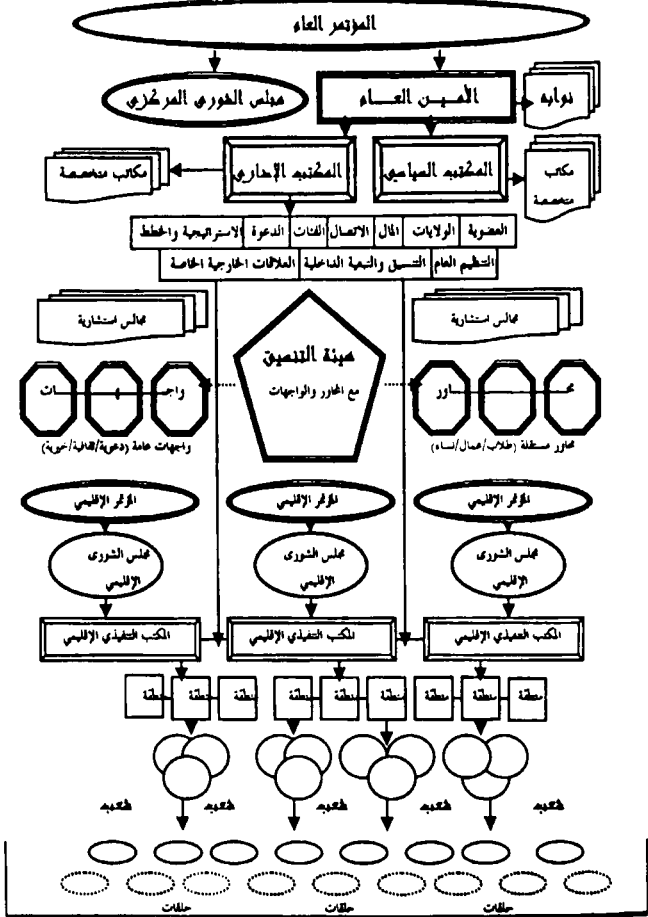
المؤتمر العام

مجلس الشورى المركزي

الأمين العام

نواب

المكتب الإداري

المكتب السياسي

مكاتب متخصصة

مكاتب متخصصة

العضوية | الولايات | المال | الاتصال | الفئات | الدعوة | الاستراتيجية والتخطيط

التنظيم العام | التنسيق والتعبئة الداخلية | العلاقات الخارجية الخاصة

مجالس استشارية

مجالس استشارية

هيئة التنسيق

مع المحاور والواجهات

محاور

واجهات

محاور مستقلة (طلاب/عمال/نساء)

واجهات عامة (دعوية/ثقافية/خيرية)

المؤتمر الإقليمي

المؤتمر الإقليمي

المؤتمر الإقليمي

مجلس الشورى الإقليمي

مجلس الشورى الإقليمي

مجلس الشورى الإقليمي

المكتب التنفيذي الإقليمي

المكتب التنفيذي الإقليمي

المكتب التنفيذي الإقليمي

منطقة | منطقة | منطقة | منطقة | منطقة | منطقة | منطقة | منطقة | منطقة

شعبة

شعبة

شعبة

شعبة

شعبة

شعبة

حلقات

حلقات

حلقات